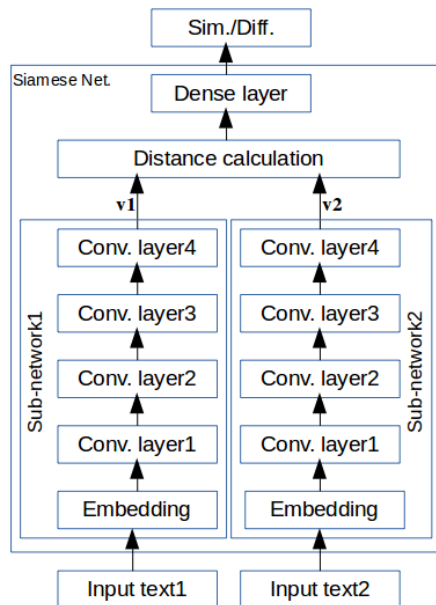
Sim./Diff.

Siamese Net.

Dense layer

Distance calculation

v1

v2

Sub-network1

Conv. layer4

Conv. layer3

Conv. layer2

Conv. layer1

Embedding

Sub-network2

Conv. layer4

Conv. layer3

Conv. layer2

Conv. layer1

Embedding

Input text1

Input text2